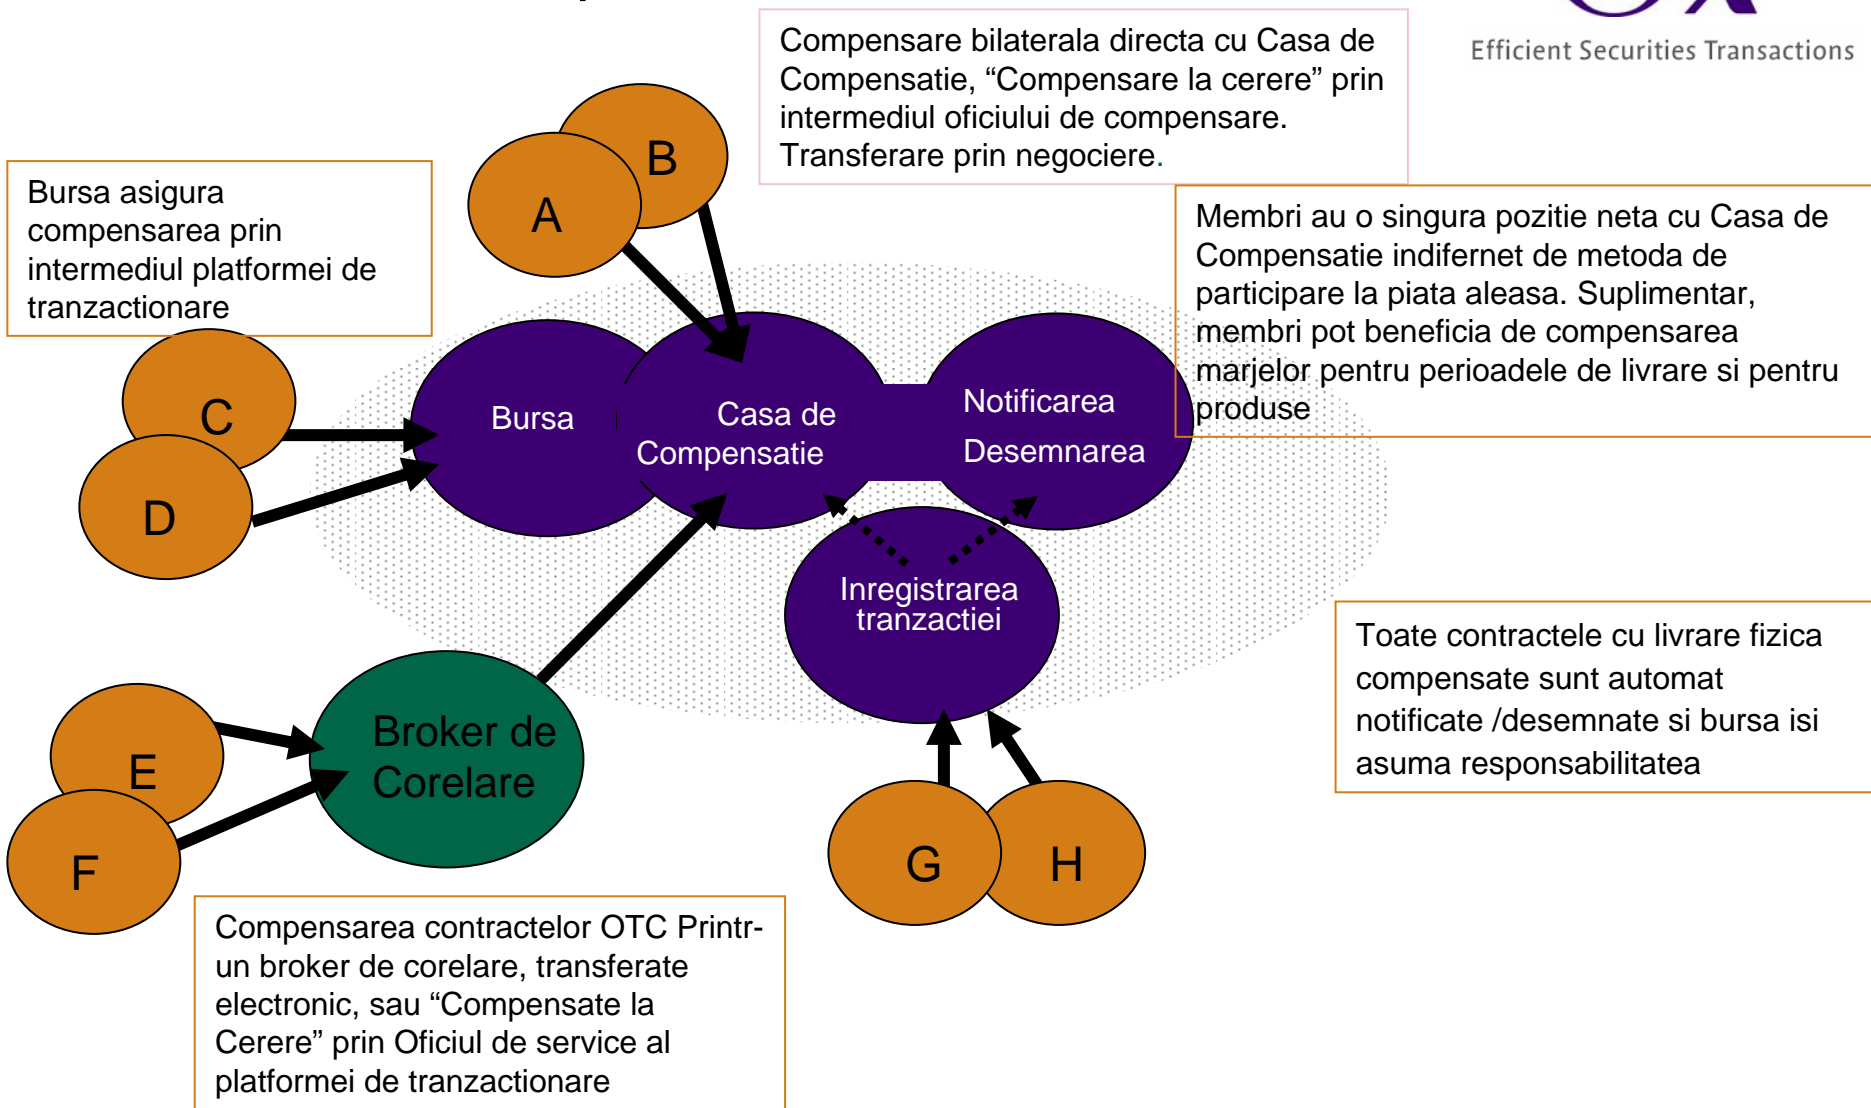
Efficient Securities Transactions

Compensare bilaterala directa cu Casa de Compensatie, “Compensare la cerere” prin intermediul oficiului de compensare. Transferare prin negociere.

Bursa asigura compensarea prin intermediul platformei de tranzactionare

B

A

Membri au o singura pozitie neta cu Casa de Compensatie indifernet de metoda de participare la piata aleasa. Suplimentar, membri pot beneficia de compensarea marjelor pentru perioadele de livrare si pentru produse

C

Bursa

Casa de Compensatie

Notificarea

Desemnarea

D

Inregistrarea tranzactiei

Toate contractele cu livrare fizica compensate sunt automat notificate /desemnate si bursa isi asuma responsabilitatea

E

Broker de Corelare

F

G

H

Compensarea contractelor OTC Printr-un broker de corelare, transferate electronic, sau “Compensate la Cerere” prin Oficiul de service al platformei de tranzactionare